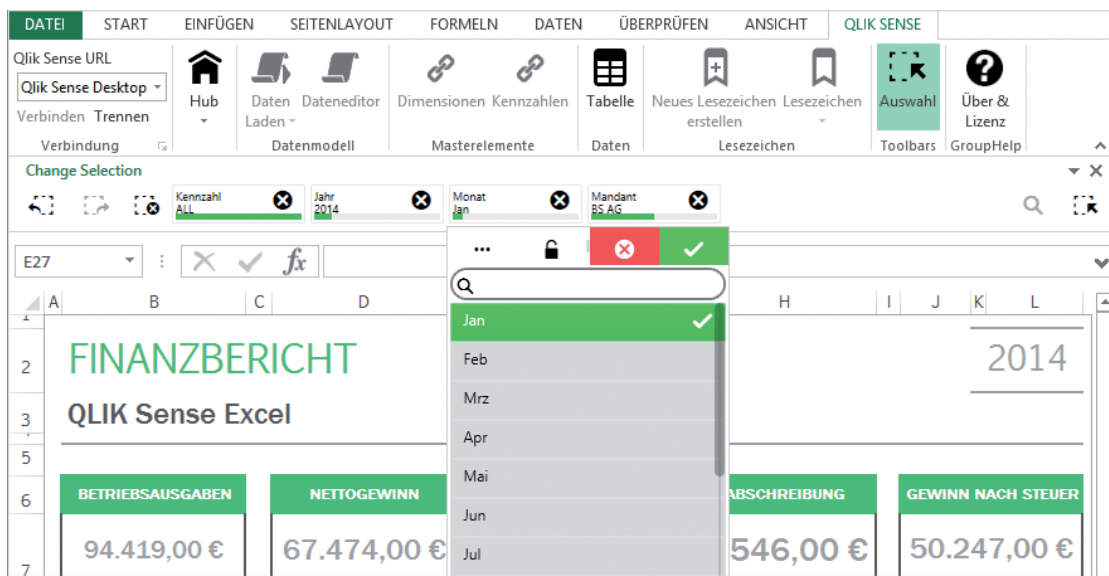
DATEI START EINFÜGEN SEITENLAYOUT FORMELN DATEN ÜBERPRÜFEN ANSICHT QLIK SENSE

Qlik Sense URL
Qlik Sense Desktop
Verbinden Trennen
Verbindung

Hub

Daten Laden
Dateneditor
Datenmodell

Dimensionen Kennzahlen
Masterelemente

Tabelle
Daten

Neues Lesezeichen erstellen
Lesezeichen
Lesezeichen

Auswahl
Toolbars

Über & Lizenz
GroupHelp

Change Selection

Kennzahl ALL
Jahr 2014
Monat Jan
Mandant BS AG

E27

...

Jan
Feb
Mrz
Apr
Mai
Jun
Jul

A B C D H I J K L

1
2 FINANZBERICHT
3 QLIK Sense Excel
5
6 BETRIEBSAUSGABEN NETTOGEWINN ABSCHREIBUNG GEWINN NACH STEUER
7 94.419,00 € 67.474,00 € 546,00 € 50.247,00 €

2014